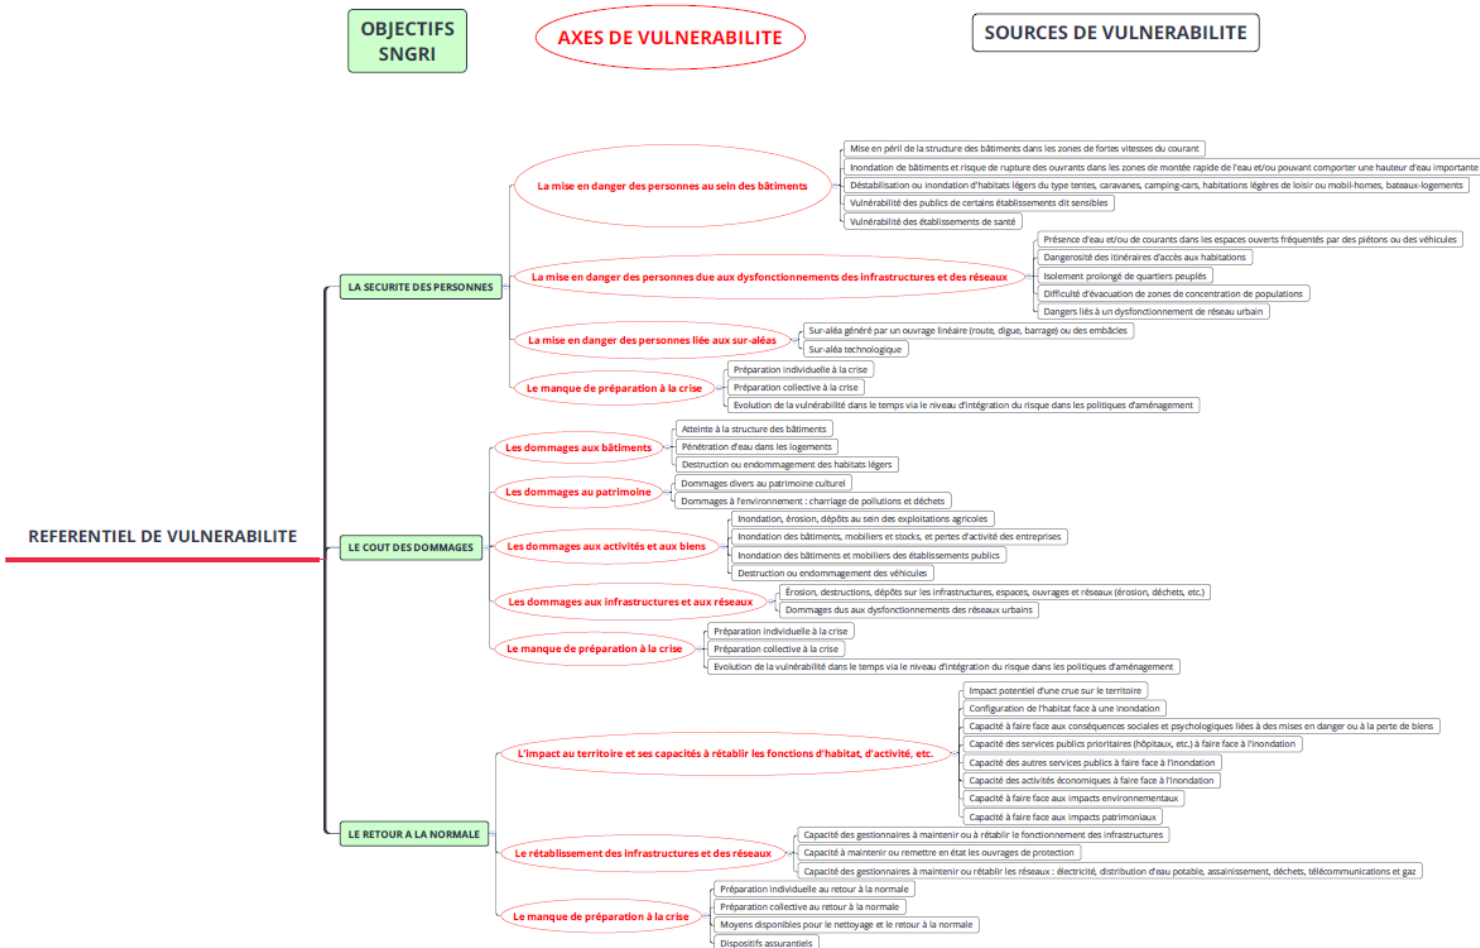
OBJECTIFS SNGRI

AXES DE VULNERABILITE

SOURCES DE VULNERABILITE

REFERENTIEL DE VULNERABILITE

LA SECURITE DES PERSONNES

La mise en danger des personnes au sein des bâtiments

Mise en péril de la structure des bâtiments dans les zones de fortes vitesses du courant
Inondation de bâtiments et risque de rupture des ouvrants dans les zones de montée rapide de l'eau et/ou pouvant comporter une hauteur d'eau importante
Déstabilisation ou inondation d'habitats légers du type tentes, caravanes, camping-cars, habitations légères de loisir ou mobil-homes, bateaux-logements
Vulnérabilité des publics de certains établissements dit sensibles
Vulnérabilité des établissements de santé

La mise en danger des personnes due aux dysfonctionnements des infrastructures et des réseaux

Présence d'eau et/ou de courants dans les espaces ouverts fréquentés par des piétons ou des véhicules
Dangerosité des itinéraires d'accès aux habitations
Isolement prolongé de quartiers peuplés
Difficulté d'évacuation de zones de concentration de populations
Dangers liés à un dysfonctionnement de réseau urbain

La mise en danger des personnes liée aux sur-aléas

Sur-aléa généré par un ouvrage linéaire (route, digue, barrage) ou des embâcles
Sur-aléa technologique

Le manque de préparation à la crise

Préparation individuelle à la crise
Préparation collective à la crise
Evolution de la vulnérabilité dans le temps via le niveau d'intégration du risque dans les politiques d'aménagement

LE COUT DES DOMMAGES

Les dommages aux bâtiments

Atteinte à la structure des bâtiments
Pénétration d'eau dans les logements
Destruction ou endommagement des habitats légers

Les dommages au patrimoine

Dommages divers au patrimoine culturel
Dommages à l'environnement : charriage de pollutions et déchets

Les dommages aux activités et aux biens

Inondation, érosion, dépôts au sein des exploitations agricoles
Inondation des bâtiments, mobiliers et stocks, et pertes d'activité des entreprises
Inondation des bâtiments et mobiliers des établissements publics
Destruction ou endommagement des véhicules

Les dommages aux infrastructures et aux réseaux

Érosion, destructions, dépôts sur les infrastructures, espaces, ouvrages et réseaux (érosion, déchets, etc.)
Dommages dus aux dysfonctionnements des réseaux urbains

Le manque de préparation à la crise

Préparation individuelle à la crise
Préparation collective à la crise
Evolution de la vulnérabilité dans le temps via le niveau d'intégration du risque dans les politiques d'aménagement

LE RETOUR A LA NORMALE

L'impact au territoire et ses capacités à rétablir les fonctions d'habitat, d'activité, etc.

Impact potentiel d'une crue sur le territoire
Configuration de l'habitat face à une inondation
Capacité à faire face aux conséquences sociales et psychologiques liées à des mises en danger ou à la perte de biens
Capacité des services publics prioritaires (hôpitaux, etc.) à faire face à l'inondation
Capacité des autres services publics à faire face à l'inondation
Capacité des activités économiques à faire face à l'inondation
Capacité à faire face aux impacts environnementaux
Capacité à faire face aux impacts patrimoniaux

Le rétablissement des infrastructures et des réseaux

Capacité des gestionnaires à maintenir ou à rétablir le fonctionnement des infrastructures
Capacité à maintenir ou remettre en état les ouvrages de protection
Capacité des gestionnaires à maintenir ou rétablir les réseaux : électricité, distribution d'eau potable, assainissement, déchets, télécommunications et gaz

Le manque de préparation à la crise

Préparation individuelle au retour à la normale
Préparation collective au retour à la normale
Moyens disponibles pour le nettoyage et le retour à la normale
Dispositifs assurantiels